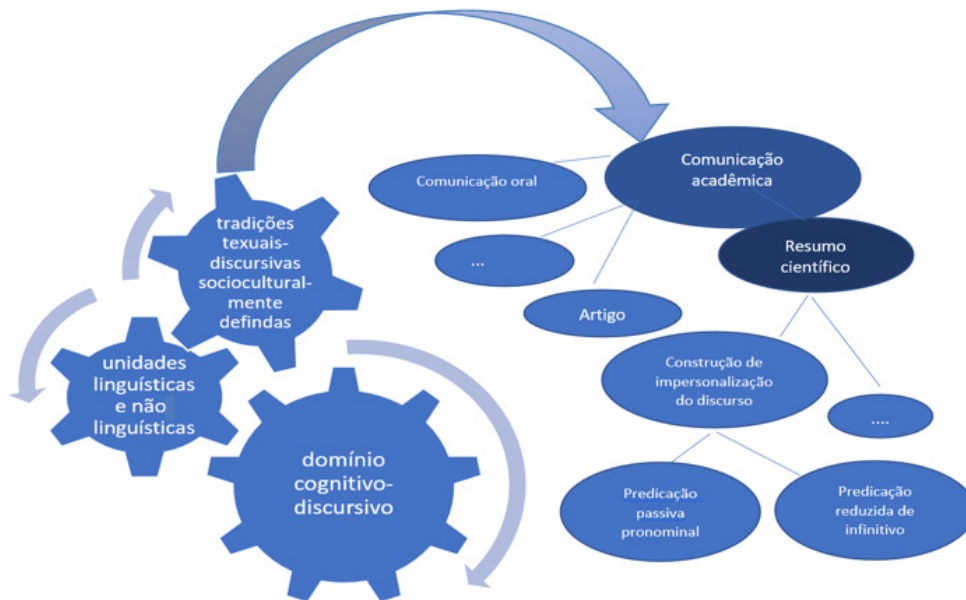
tradições texuais-discursivas socioculturalmente defindas

unidades linguísticas e não linguísticas

domínio cognitivo-discursivo

Comunicação oral

Comunicação acadêmica

...

Resumo científico

Artigo

Construção de impersonalização do discurso

....

Predicação passiva pronominal

Predicação reduzida de infinitivo